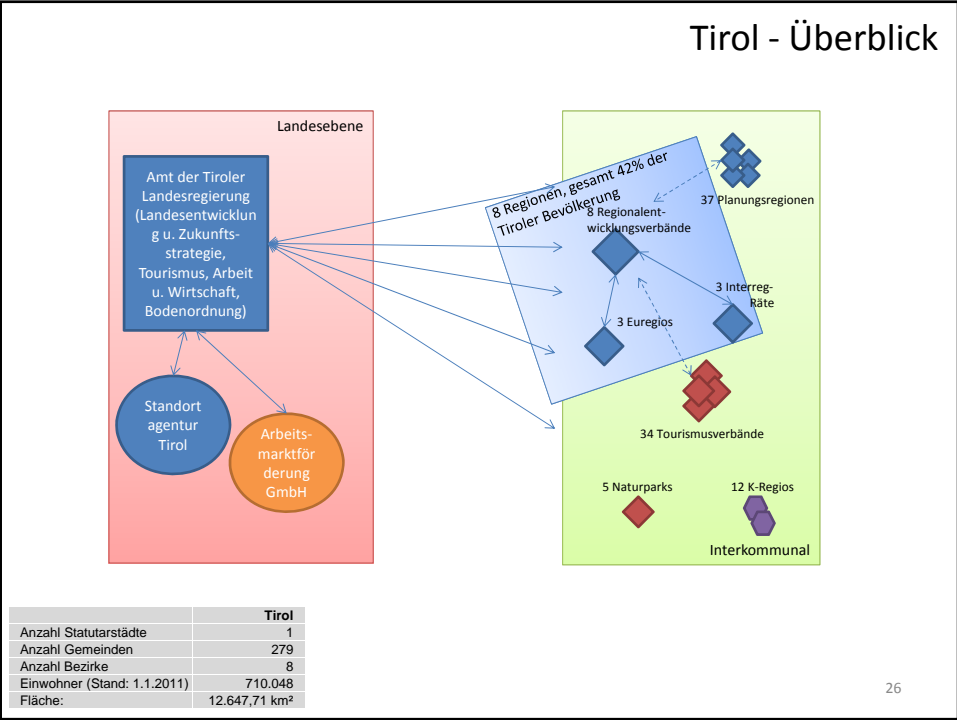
Tirol - Überblick

Landesebene

Amt der Tiroler Landesregierung (Landesentwicklung u. Zukunftsstrategie, Tourismus, Arbeit u. Wirtschaft, Bodenordnung)

Standort agentur Tirol

Arbeitsmarktförderung GmbH

8 Regionen, gesamt 42% der Tiroler Bevölkerung

8 Regionalentwicklungsverbände

37 Planungsregionen

3 Interreg-Räte

3 Euregios

34 Tourismusverbände

5 Naturparks

12 K-Regios

Interkommunal

| | Tirol |
|---|---|
| Anzahl Statutarstädte | 1 |
| Anzahl Gemeinden | 279 |
| Anzahl Bezirke | 8 |
| Einwohner (Stand: 1.1.2011) | 710.048 |
| Fläche: | 12.647,71 km² |

26